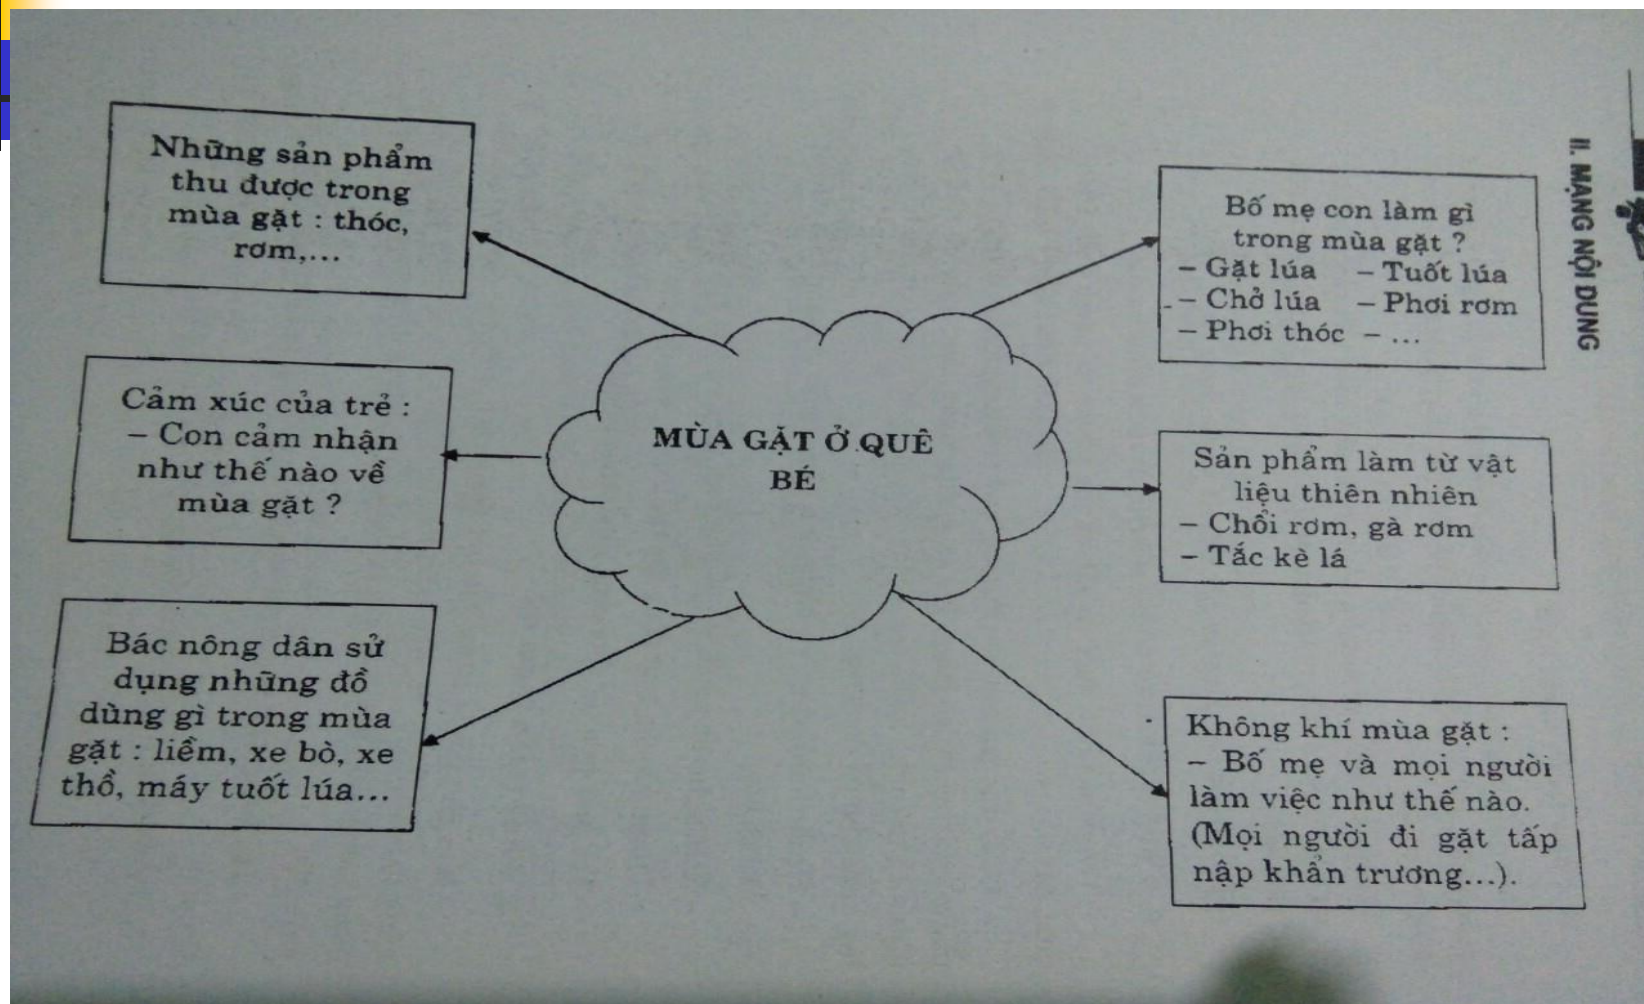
II. MẠNG NỘI DUNG

MÙA GẶT Ở QUÊ BÉ

Những sản phẩm thu được trong mùa gặt : thóc, rơm,...

Cảm xúc của trẻ :
– Con cảm nhận như thế nào về mùa gặt ?

Bác nông dân sử dụng những đồ dùng gì trong mùa gặt : liềm, xe bò, xe thồ, máy tuốt lúa...

Bố mẹ con làm gì trong mùa gặt ?
– Gặt lúa – Tuốt lúa
– Chở lúa – Phơi rơm
– Phơi thóc – ...

Sản phẩm làm từ vật liệu thiên nhiên
– Chổi rơm, gà rơm
– Tắc kè lá

Không khí mùa gặt :
– Bố mẹ và mọi người làm việc như thế nào. (Mọi người đi gặt tấp nập khẩn trương...).